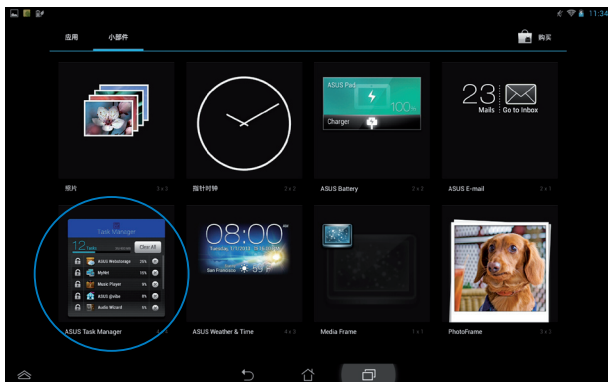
11:34

应用 小部件

购买

ASUS Pad
100%
Charger

23
Mails Go to Inbox

照片 3 x 3

指针时钟 2 x 2

ASUS Battery 2 x 2

ASUS E-mail 2 x 1

Task Manager
12 Tasks
Clear All
ASUS Webstorage 25%
MyNet 15%
Music Player 9%
ASUS @vibe 8%
Audio Wizard 8%

08:00
San Francisco 69°F

ASUS Task Manager

ASUS Weather & Time 4 x 3

Media Frame 1 x 1

PhotoFrame 2 x 2